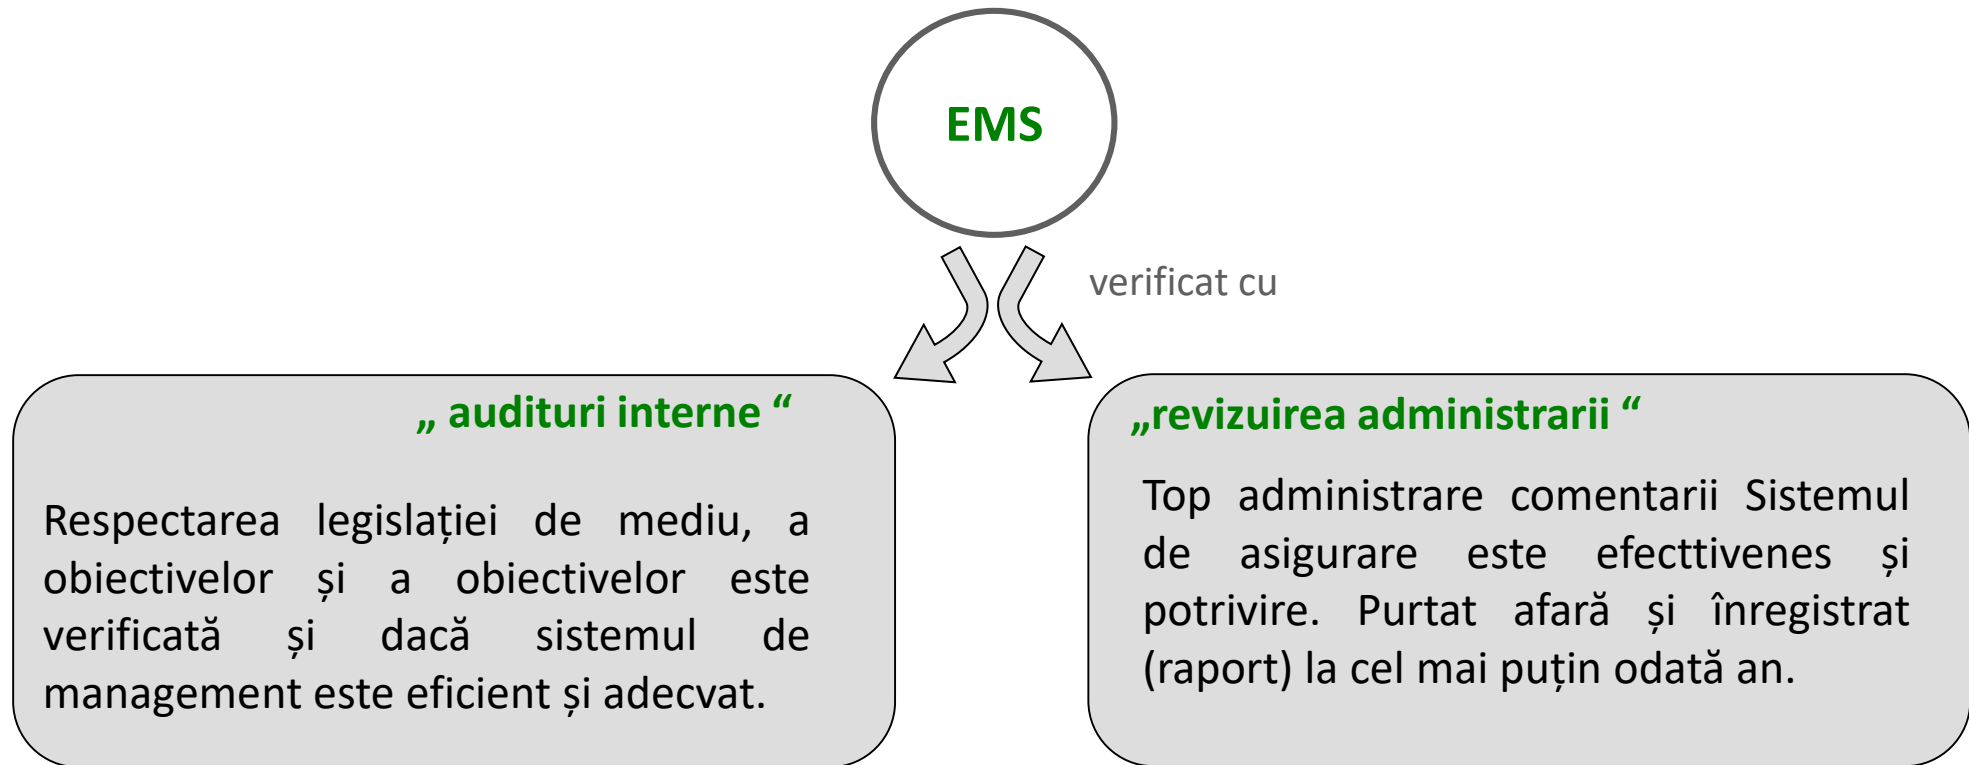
EMS

verificat cu

„ audituri interne “

Respectarea legislației de mediu, a obiectivelor și a obiectivelor este verificată și dacă sistemul de management este eficient și adecvat.

„revizuirea administrarii “

Top administrare comentarii Sistemul de asigurare este efecttivenes și potrivire. Purtat afară și înregistrat (raport) la cel mai puțin odată an.